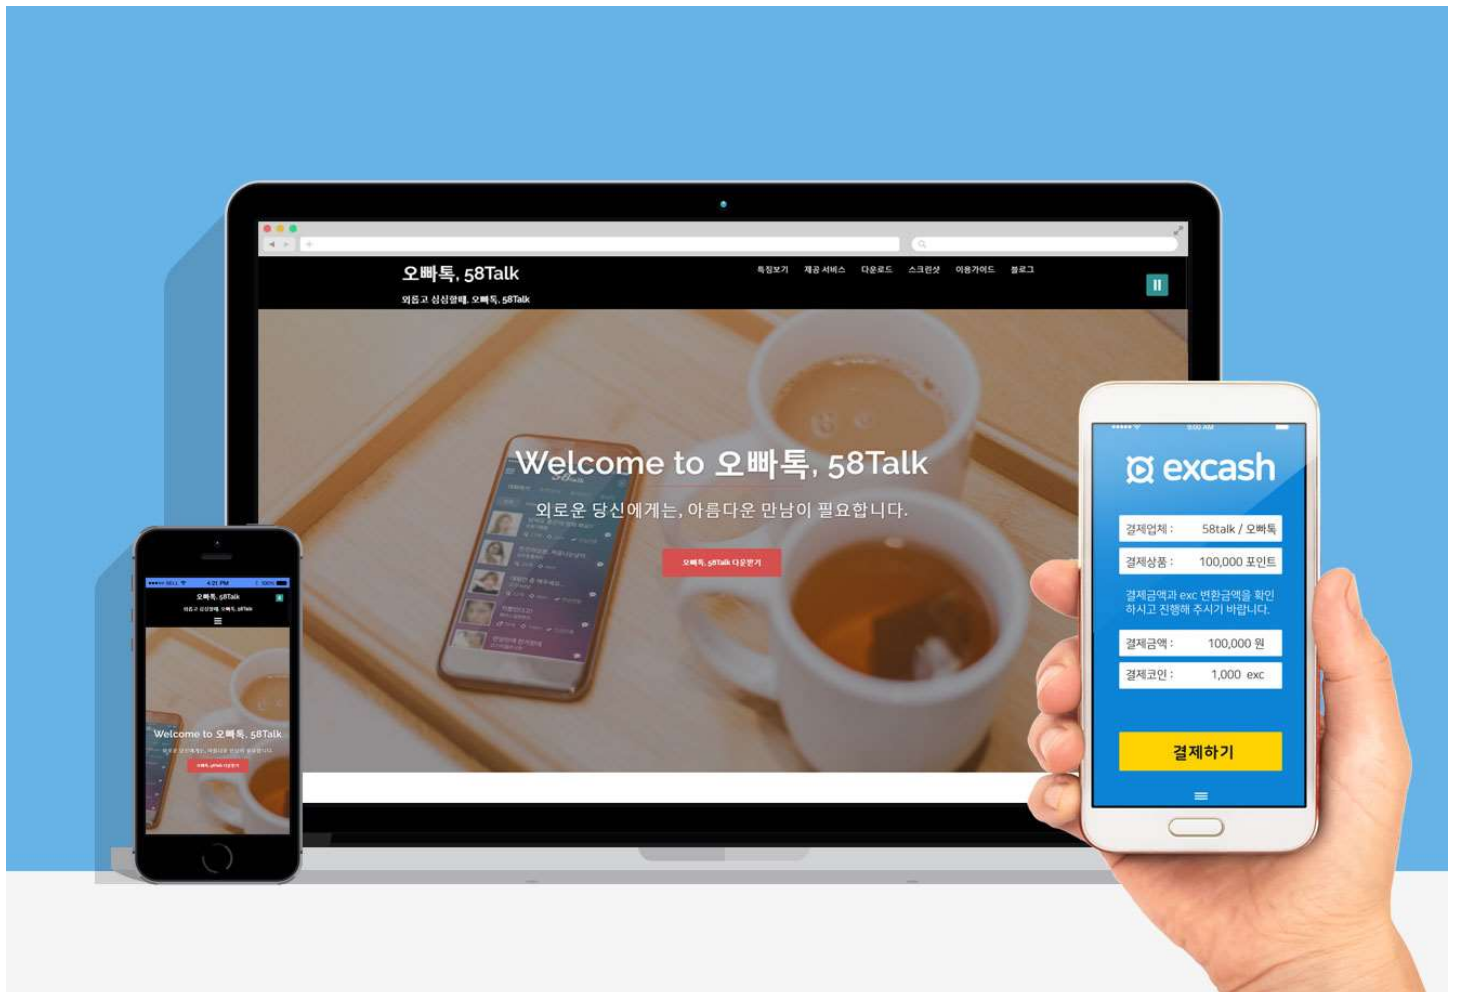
오빠톡, 58Talk

외롭고 심심할때, 오빠톡, 58Talk

특징보기 제공 서비스 다운로드 스크린샷 이용가이드 블로그

Welcome to 오빠톡, 58Talk

외로운 당신에게는, 아름다운 만남이 필요합니다.

오빠톡, 58Talk 다운받기

4:21 PM

오빠톡, 58Talk

외롭고 심심할때, 오빠톡, 58Talk

Welcome to 오빠톡, 58Talk

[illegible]

오빠톡, 58Talk 다운받기

9:00 AM

excash

결제업체 : 58talk / 오빠톡

결제상품 : 100,000 포인트

결제금액과 exc 변환금액을 확인하시고 진행해 주시기 바랍니다.

결제금액 : 100,000 원

결제코인 : 1,000 exc

결제하기